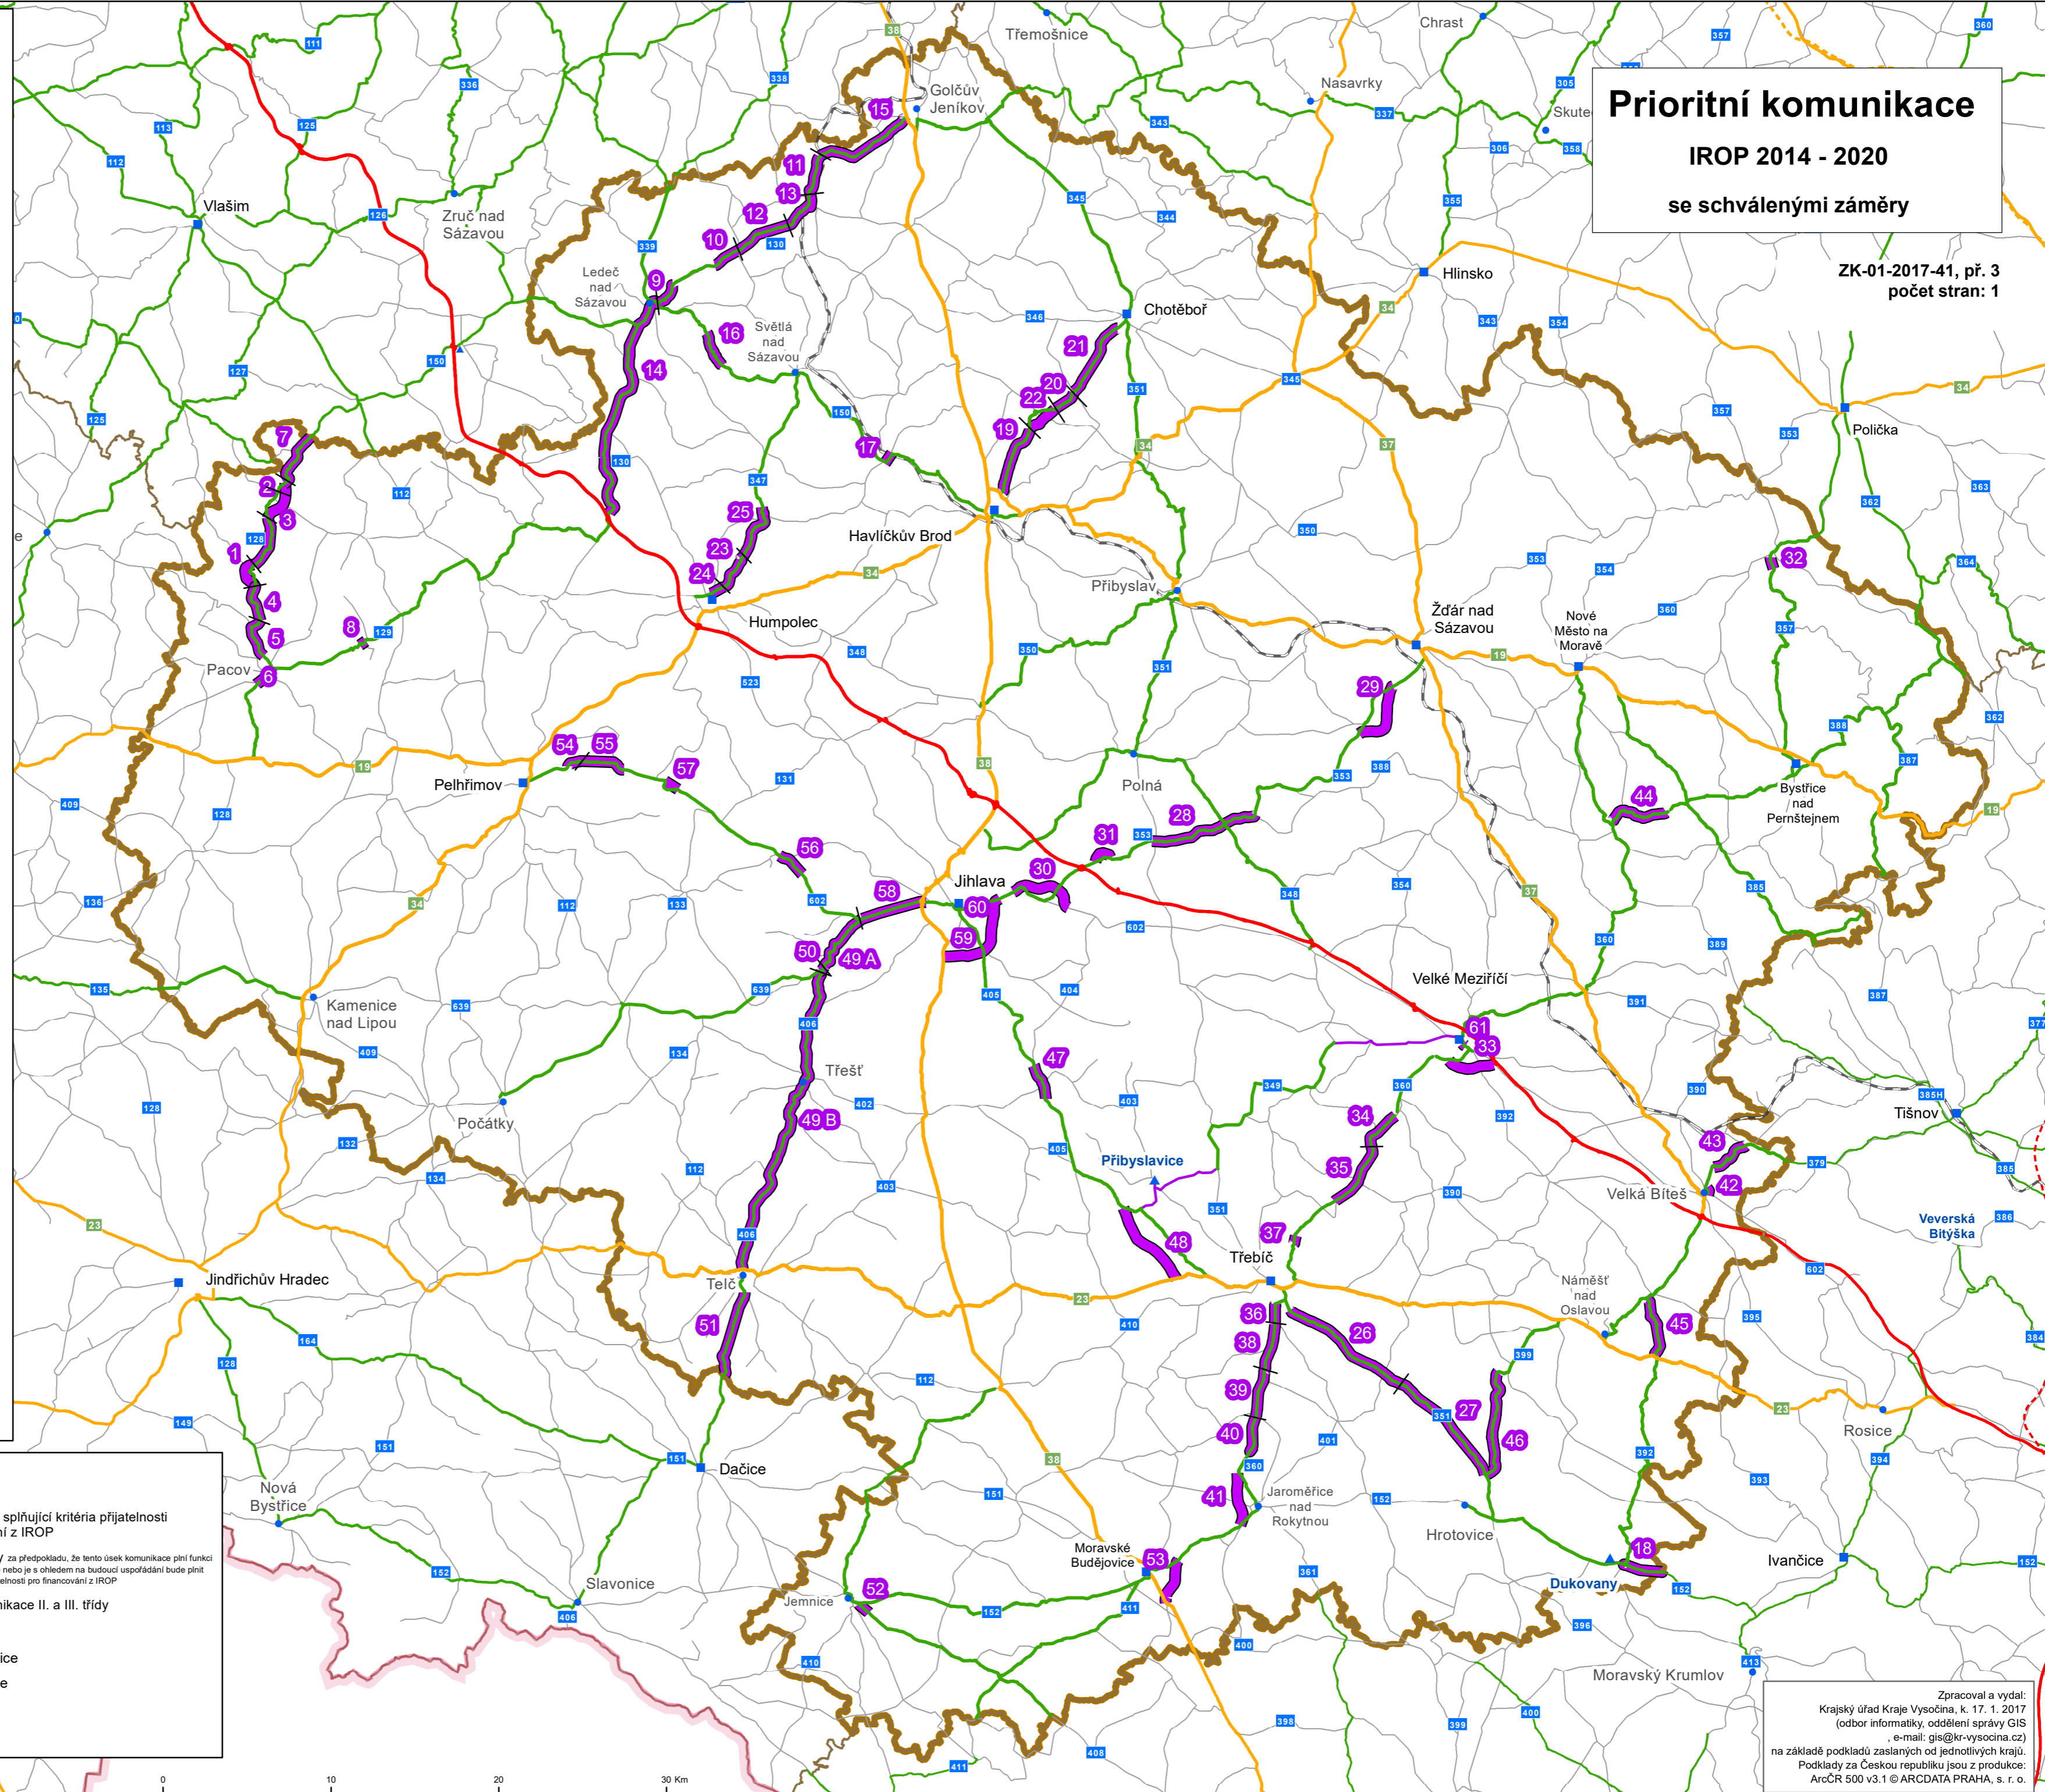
Prioritní komunikace
IROP 2014 - 2020
se schválenými záměry

ZK-01-2017-41, př. 3
počet stran: 1

Třemošnice
Chrast
Nasavrky
Skuteč
Golčův Jeníkov
Vlašim
Zruč nad Sázavou
Ledeč nad Sázavou
Světlá nad Sázavou
Chotěboř
Hlinsko
Polička
Havlíčkův Brod
Přibyslav
Humpolec
Pacov
Žďár nad Sázavou
Nové Město na Moravě
Pelhřimov
Polná
Bystřice nad Pernštejnem
Jihlava
Velké Meziříčí
Kamenice nad Lipou
Třešť
Počátky
Přibyslavice
Tišnov
Velká Bíteš
Veverská Bitýška
Třebíč
Jindřichův Hradec
Telč
Náměšť nad Oslavou
Rosice
Dačice
Jaroměřice nad Rokytnou
Hrotovice
Nová Bystřice
Moravské Budějovice
Ivančice
Dukovany
Slavonice
Jemnice
Moravský Krumlov

1 2 3 4 5 6 7 8 9 10 11 12 13 14 15 16 17 19 20 21 22 23 24 25 26 27 28 29 30 31 32 33 34 35 36 37 38 39 40 41 42 43 44 45 46 47 48 49 A 49 B 50 51 52 53 54 55 56 57 58 59 60 61 18

111 113 112 125 126 336 338 339 130 343 345 344 346 150 127 125 112 128 129 347 130 34 351 37 350 353 354 360 357 362 363 364 348 523 350 351 388 385 387 19 131 409 128 136 34 112 133 602 353 348 354 385 389 639 406 404 405 360 391 387 377 135 409 134 402 403 349 360 390 392 385H 379 128 132 134 112 405 403 351 390 386 23 164 128 23 410 399 395 384 149 151 151 38 401 360 152 393 394 392 152 151 152 361 396 406 152 410 411 400 413 398 399 400 408 411 38 357 305 337 306 358 355 343 354 357 353 34 360 19 357 388 387 19 362 364 602 383 385 378 152 41 19

splňující kritéria přijatelnosti
í z IROP
za předpokladu, že tento úsek komunikace plní funkci nebo je s ohledem na budoucí uspořádání bude plnit elnosti pro financování z IROP
ikace II. a III. třídy
ice
e

0 10 20 30 Km

Zpracoval a vydal:
Krajský úřad Kraje Vysočina, k. 17. 1. 2017
(odbor informatiky, oddělení správy GIS
, e-mail: gis@kr-vysocina.cz)
na základě podkladů zaslaných od jednotlivých krajů.
Podklady za Českou republiku jsou z produkce:
ArcČR 500 v3.1 © ARCDATA PRAHA, s. r. o.